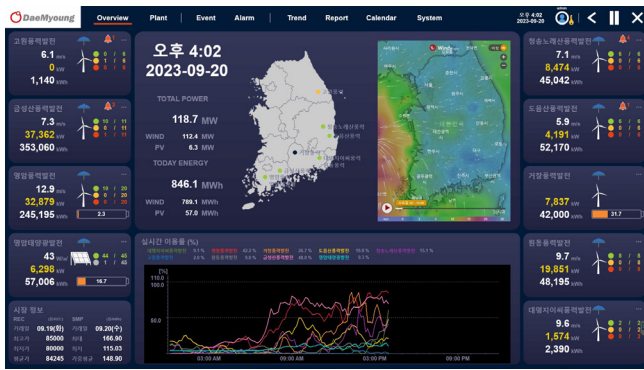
DaeMyoung

Overview Plant Event Alarm Trend Report Calendar System

오후 4:02
2023-09-20

admin

고원풍력발전
6.1 m/s
0 kW
1,140 kWh

금성산풍력발전
7.3 m/s
37,362 kW
353,060 kWh

명암풍력발전
12.9 m/s
32,879 kW
245,195 kWh
2.3

영암태양광발전
43 W/m²
6,298 kW
57,006 kWh
16.7

시장 정보
REC SMP
가격일 09.19(화) 가격일 09.20(수)
최소가 85000 최저 166.90
최대가 80000 최대 115.03
평균가 84245 가중평균 148.90

오후 4:02
2023-09-20

TOTAL POWER
118.7 MW
WIND 112.4 MW
PV 6.3 MW

TODAY ENERGY
846.1 MWh
WIND 789.1 MWh
PV 57.0 MWh

실시간 이용률 (%)

[%]
110.0
100.0
50.0
03:00 AM
09:00 AM
03:00 PM
09:00 PM

Windy

청송노래산풍력발전
7.1 m/s
8,474 kW
45,042 kWh

도음산풍력발전
5.9 m/s
4,191 kW
52,170 kWh

거창풍력발전
7,837 kW
42,000 kWh
31.7

원동풍력발전
9.7 m/s
19,851 kW
48,195 kWh

대명지이씨풍력발전
9.6 m/s
1,574 kW
2,390 kWh